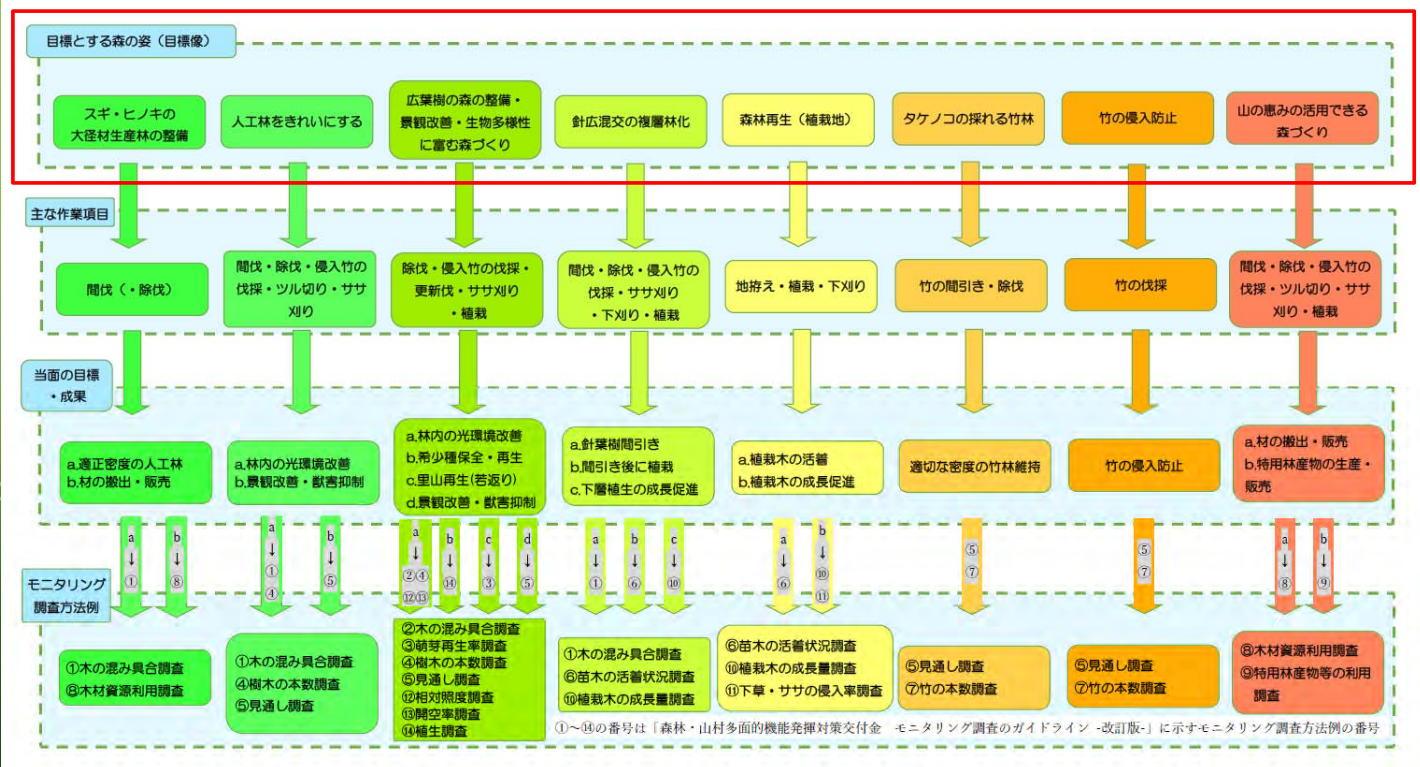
目標とする森の姿（目標像）

スギ・ヒノキの大径材生産林の整備

人工林をきれいにする

広葉樹の森の整備・景観改善・生物多様性に富む森づくり

針広混交の複層林化

森林再生（植栽地）

タケノコの採れる竹林

竹の侵入防止

山の恵みの活用できる森づくり

主な作業項目

間伐（・除伐）

間伐・除伐・侵入竹の伐採・ツル切り・ササ刈り

除伐・侵入竹の伐採・更新伐・ササ刈り・植栽

間伐・除伐・侵入竹の伐採・ササ刈り・下刈り・植栽

地拵え・植栽・下刈り

竹の間引き・除伐

竹の伐採

間伐・除伐・侵入竹の伐採・ツル切り・ササ刈り・植栽

当面の目標・成果

a.適正密度の人工林
b.材の搬出・販売

a.林内の光環境改善
b.景観改善・獣害抑制

a.林内の光環境改善
b.希少種保全・再生
c.里山再生(若返り)
d.景観改善・獣害抑制

a.針葉樹間引き
b.間引き後に植栽
c.下層植生の成長促進

a.植栽木の活着
b.植栽木の成長促進

適切な密度の竹林維持

竹の侵入防止

a.材の搬出・販売
b.特用林産物の生産・販売

a ↓ ①　b ↓ ⑧　a ↓ ① ④　b ↓ ⑤　a ↓ ②④ ⑫⑬　b ↓ ⑭　c ↓ ③　d ↓ ⑤　a ↓ ①　b ↓ ⑥　c ↓ ⑩　a ↓ ⑥　b ↓ ⑩ ⑪　⑤ ⑦　⑤ ⑦　a ↓ ⑧　b ↓ ⑨

モニタリング調査方法例

①木の混み具合調査
⑧木材資源利用調査

①木の混み具合調査
④樹木の本数調査
⑤見通し調査

②木の混み具合調査
③萌芽再生率調査
④樹木の本数調査
⑤見通し調査
⑫相対照度調査
⑬開空率調査
⑭植生調査

①木の混み具合調査
⑥苗木の活着状況調査
⑩植栽木の成長量調査

⑥苗木の活着状況調査
⑩植栽木の成長量調査
⑪下草・ササの侵入率調査

⑤見通し調査
⑦竹の本数調査

⑤見通し調査
⑦竹の本数調査

⑧木材資源利用調査
⑨特用林産物等の利用調査

①～⑭の番号は「森林・山村多面的機能発揮対策交付金　モニタリング調査のガイドライン -改訂版-」に示すモニタリング調査方法例の番号